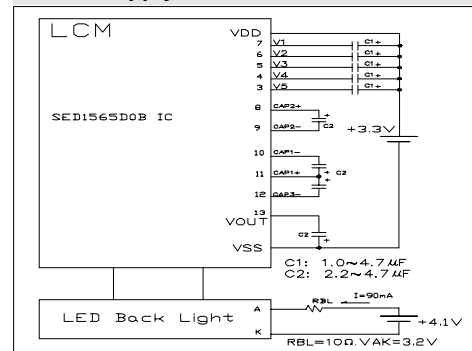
LCM

VDD
7 V1
6 V2
5 V3
4 V4
3 V5

C1+
C1+
C1+
C1+
C1+

SED1565D0B IC

8 CAP2+
9 CAP2-
C2
+3.3V

10 CAP1-
11 CAP1+
12 CAP3-
C2

13
VOUT
C2
VSS

C1: 1.0~4.7$\mu$F
C2: 2.2~4.7$\mu$F

LED Back Light
A
K
RBL
I=90mA
+4.1V
RBL=10Ω.VAK=3.2V